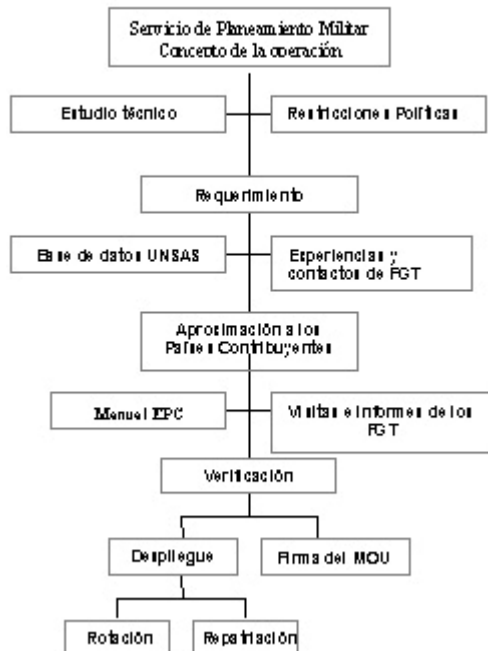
Servicio de Planeamiento Militar
Concepto de la operación

Estudio técnico

Restricciones Políticas

Requerimiento

Base de datos UNSAS

Experiencias y contactos de FGT

Aproximación a los Países Contribuyentes

Manual EPC

Visitas e informes de los FGT

Verificación

Despliegue

Firma del MOU

Rotación

Repatriación